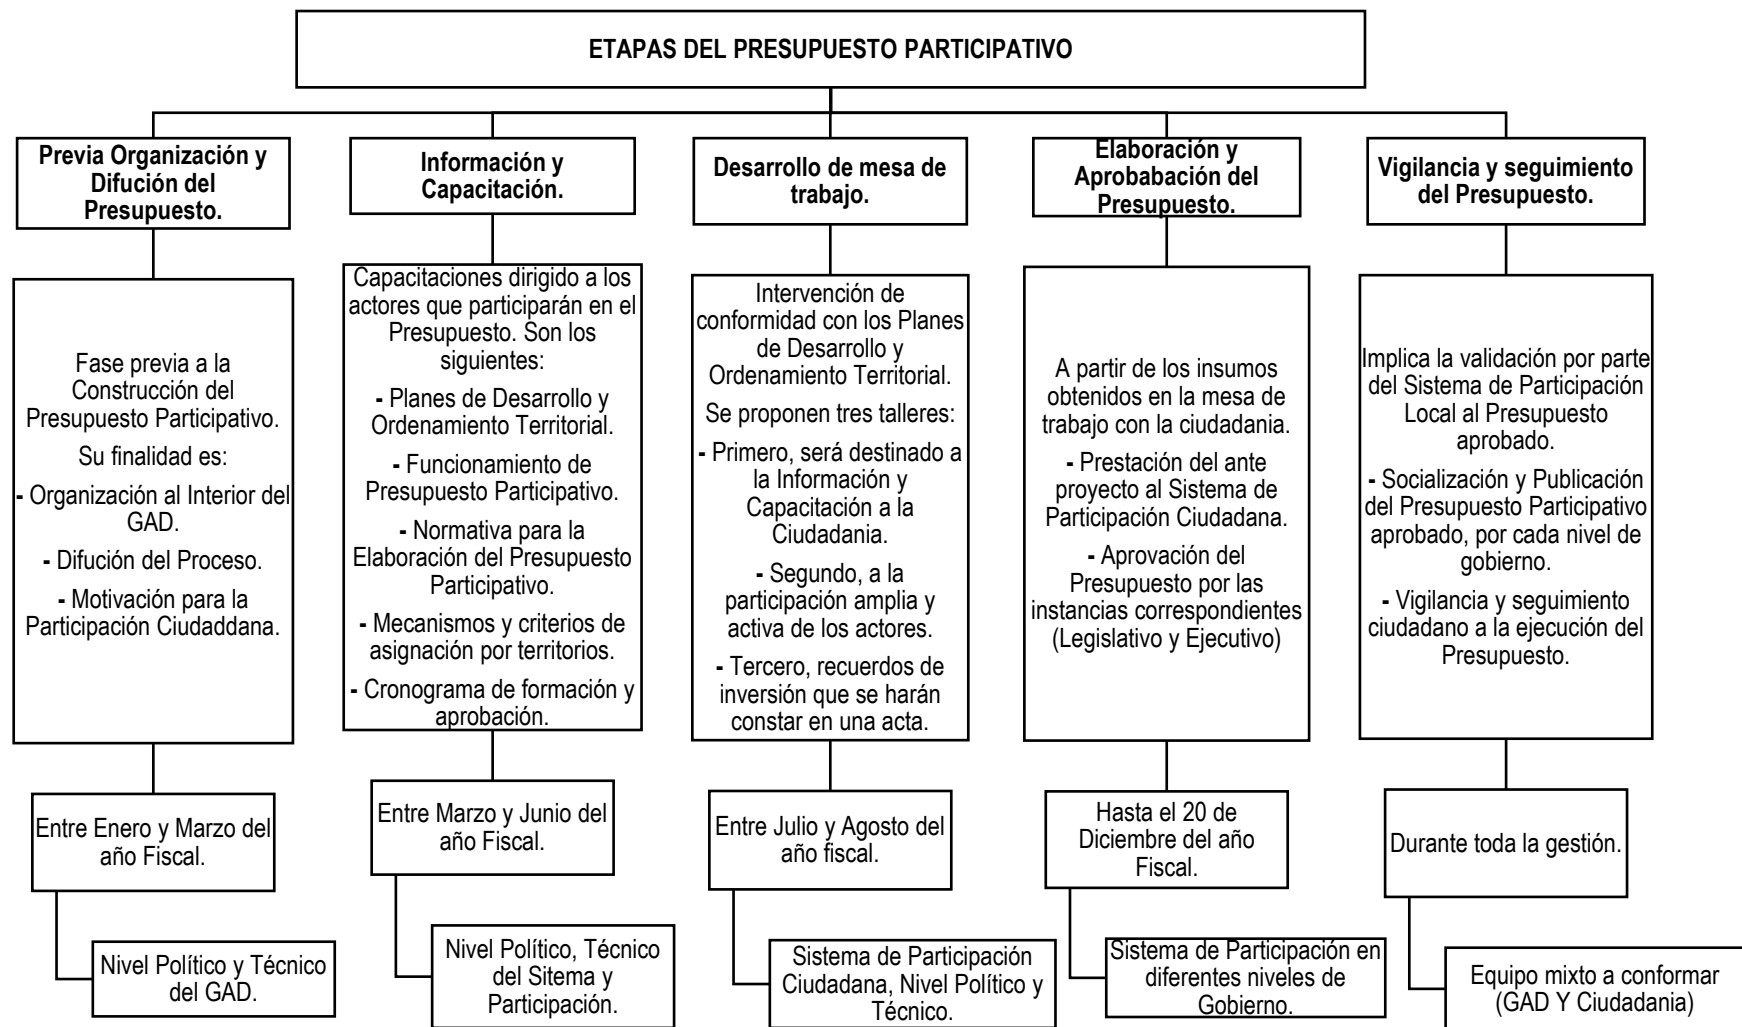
ETAPAS DEL PRESUPUESTO PARTICIPATIVO

Previa Organización y Difución del Presupuesto.

Fase previa a la Construcción del Presupuesto Participativo.

Su finalidad es:

- Organización al Interior del GAD.

- Difución del Proceso.

- Motivación para la Participación Ciudaddana.

Entre Enero y Marzo del año Fiscal.

Nivel Político y Técnico del GAD.

Información y Capacitación.

Capacitaciones dirigido a los actores que participarán en el Presupuesto. Son los siguientes:

- Planes de Desarrollo y Ordenamiento Territorial.

- Funcionamiento de Presupuesto Participativo.

- Normativa para la Elaboración del Presupuesto Participativo.

- Mecanismos y criterios de asignación por territorios.

- Cronograma de formación y aprobación.

Entre Marzo y Junio del año Fiscal.

Nivel Político, Técnico del Sitema y Participación.

Desarrollo de mesa de trabajo.

Intervención de conformidad con los Planes de Desarrollo y Ordenamiento Territorial.

Se proponen tres talleres:

- Primero, será destinado a la Información y Capacitación a la Ciudadania.

- Segundo, a la participación amplia y activa de los actores.

- Tercero, recuerdos de inversión que se harán constar en una acta.

Entre Julio y Agosto del año fiscal.

Sistema de Participación Ciudadana, Nivel Político y Técnico.

Elaboración y Aprobabación del Presupuesto.

A partir de los insumos obtenidos en la mesa de trabajo con la ciudadania.

- Prestación del ante proyecto al Sistema de Participación Ciudadana.

- Aprovación del Presupuesto por las instancias correspondientes (Legislativo y Ejecutivo)

Hasta el 20 de Diciembre del año Fiscal.

Sistema de Participación en diferentes niveles de Gobierno.

Vigilancia y seguimiento del Presupuesto.

Implica la validación por parte del Sistema de Participación Local al Presupuesto aprobado.

- Socialización y Publicación del Presupuesto Participativo aprobado, por cada nivel de gobierno.

- Vigilancia y seguimiento ciudadano a la ejecución del Presupuesto.

Durante toda la gestión.

Equipo mixto a conformar (GAD Y Ciudadania)